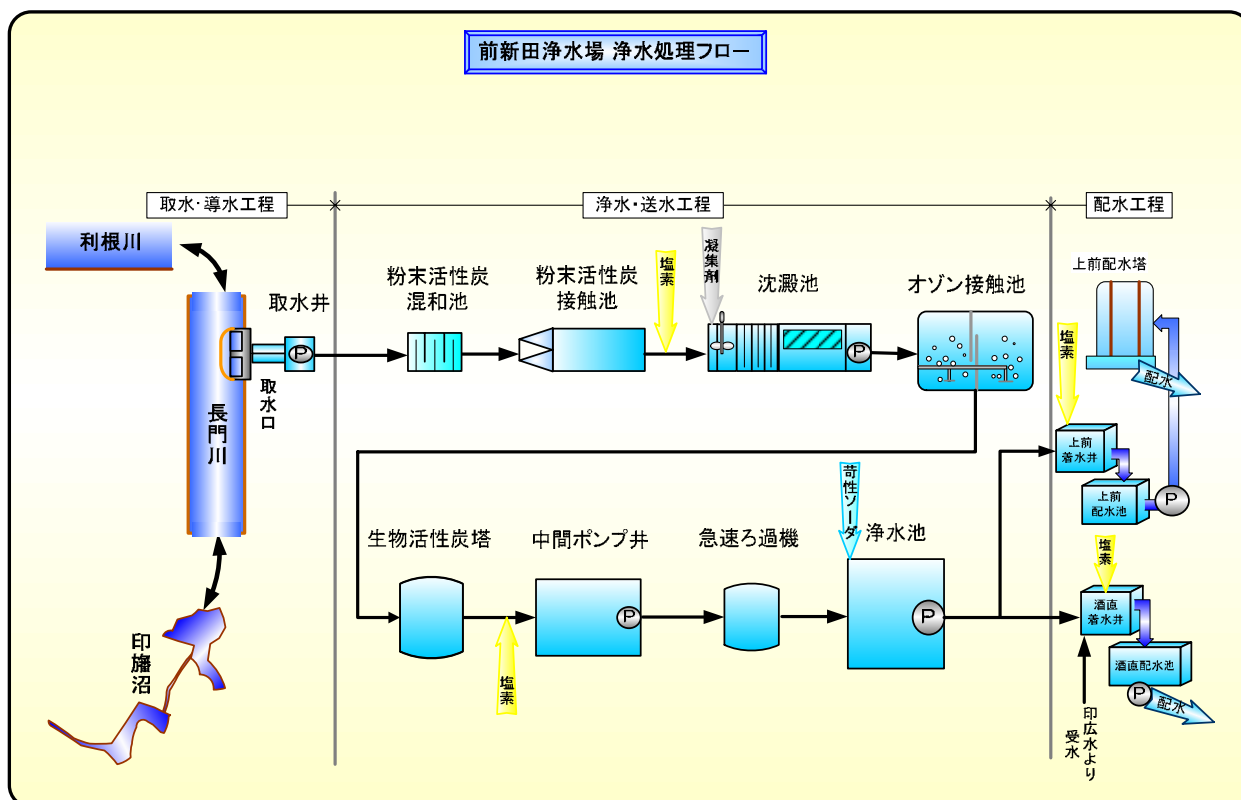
前新田浄水場 浄水処理フロー

取水・導水工程

浄水・送水工程

配水工程

利根川

取水井

P

取水口

長門川

印旛沼

粉末活性炭混和池

粉末活性炭接触池

塩素

凝集剤

沈澱池

P

オゾン接触池

上前配水塔

塩素

配水

上前着水井

上前配水池

P

生物活性炭塔

中間ポンプ井

P

塩素

急速ろ過機

苛性ソーダ

浄水池

P

塩素

酒直着水井

酒直配水池

P

配水

印広水より受水